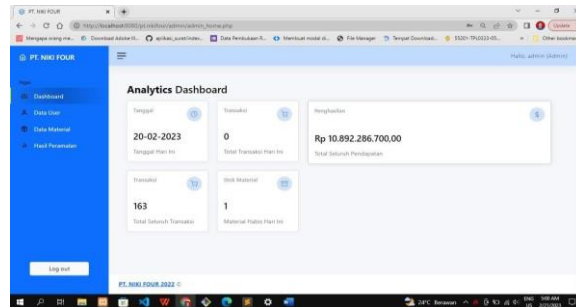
PT. NIKI FOUR
http://localhost:8080/pt.nikifour/admin/admin_home.php
Update
Mengapa orang me... Download Adobe Il... aplikasi_suratindex... Data Pembukaan R... Membuat modal di... File Manager Tempat Download... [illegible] Other bookmarks

PT. NIKI FOUR
Hallo, admin (Admin)

Pages
Dashboard
Data User
Data Material
Hasil Peramalan

Analytics Dashboard

Tanggal
20-02-2023
Tanggal Hari Ini

Transaksi
0
Total Transaksi Hari Ini

Penghasilan
Rp 10.892.286.700,00
Total Seluruh Pendapatan

Transaksi
163
Total Seluruh Transaksi

Stok Material
1
Material Habis Hari Ini

Log out

PT. NIKI FOUR 2022 ©

24°C Berawan ENG US 9:08 AM 2/21/2023